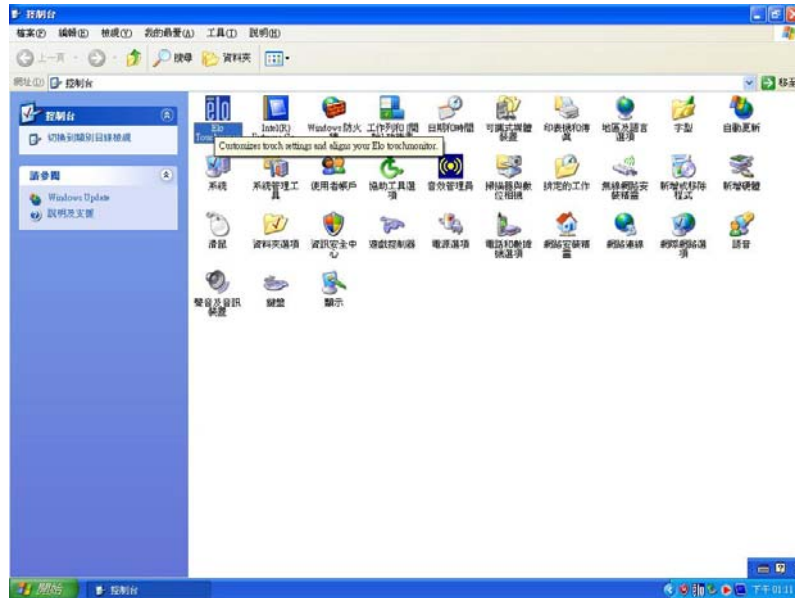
控制台

檔案(F) 編輯(E) 檢視(V) 我的最愛(A) 工具(T) 說明(H)

上一頁 搜尋 資料夾

網址(D) 控制台

移至

控制台

切換到類別目錄檢視

請參閱

Windows Update

說明及支援

Elo Touch

Intel(R) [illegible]

Windows 防火牆

工作列和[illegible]

日期和時間

可攜式媒體裝置

印表機和傳真

地區及語言選項

字型

自動更新

Customizes touch settings and aligns your Elo touchmonitor.

系統

系統管理工具

使用者帳戶

協助工具選項

音效管理員

掃描器與數位相機

排定的工作

無線網路安裝精靈

新增或移除程式

新增硬體

滑鼠

資料夾選項

資訊安全中心

遊戲控制器

電源選項

電話和數據機選項

網路安裝精靈

網路連線

網際網路選項

語音

聲音及音訊裝置

鍵盤

顯示

開始

控制台

下午 01:11